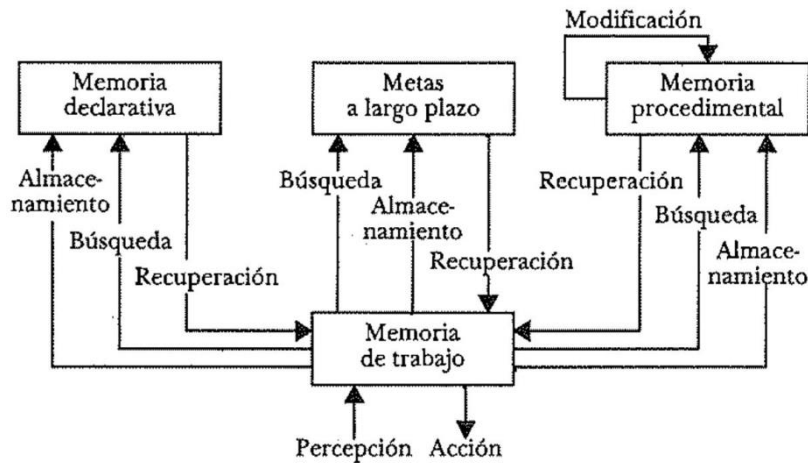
Modificación

Memoria declarativa

Metas a largo plazo

Memoria procedimental

Almacenamiento

Búsqueda

Recuperación

Búsqueda

Almacenamiento

Recuperación

Recuperación

Búsqueda

Almacenamiento

Memoria de trabajo

Percepción

Acción